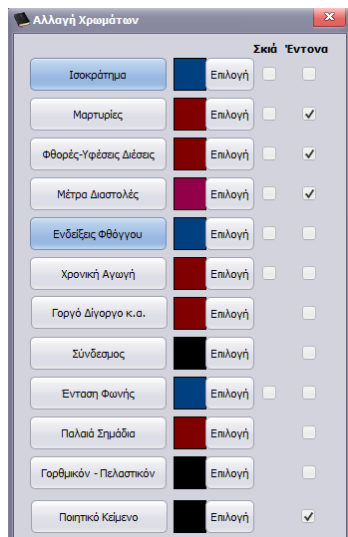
Αλλαγή Χρωμάτων

Σκιά Έντονα

| | | Σκιά | Έντονα |
|---|---|---|---|
| Ισοκράτημα | Επιλογή | ☐ | ☐ |
| Μαρτυρίες | Επιλογή | ☐ | ✓ |
| Φθορές-Υφέσεις Διέσεις | Επιλογή | ☐ | ✓ |
| Μέτρα Διαστολές | Επιλογή | ☐ | ✓ |
| Ενδείξεις Φθόγγου | Επιλογή | ☐ | ☐ |
| Χρονική Αγωγή | Επιλογή | ☐ | ☐ |
| Γοργό Δίγοργο κ.α. | Επιλογή | | ☐ |
| Σύνδεσμος | Επιλογή | | ☐ |
| Ενταση Φωνής | Επιλογή | | ☐ |
| Παλαιά Σημάδια | Επιλογή | | ☐ |
| Γορθμικόν - Πελαστικόν | Επιλογή | | ☐ |
| Ποιητικό Κείμενο | Επιλογή | | ✓ |